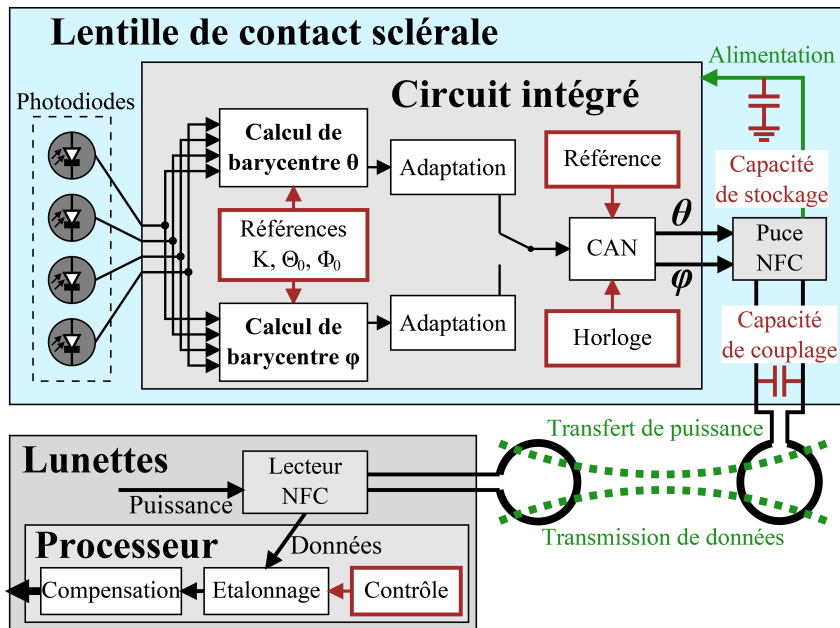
Lentille de contact sclérale

Circuit intégré

Alimentation

Photodiodes

Calcul de barycentre θ

Adaptation

Référence

Capacité de stockage

Références K, $\Theta_0$, $\Phi_0$

CAN

$\theta$

$\varphi$

Puce NFC

Calcul de barycentre φ

Adaptation

Horloge

Capacité de couplage

Transfert de puissance

Lunettes

Lecteur NFC

Puissance

Processeur

Données

Transmission de données

Compensation

Etalonnage

Contrôle